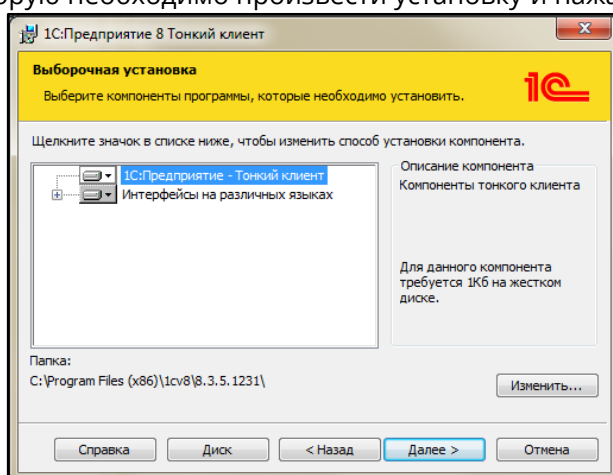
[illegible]рую необходимо произвести установку и наж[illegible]

1С:Предприятие 8 Тонкий клиент

Выборочная установка

Выберите компоненты программы, которые необходимо установить.

1С

Щелкните значок в списке ниже, чтобы изменить способ установки компонента.

1С:Предприятие - Тонкий клиент

Интерфейсы на различных языках

Описание компонента

Компоненты тонкого клиента

Для данного компонента требуется 1Кб на жестком диске.

Папка:

C:\Program Files (x86)\1cv8\8.3.5.1231\

Изменить...

Справка

Диск

< Назад

Далее >

Отмена